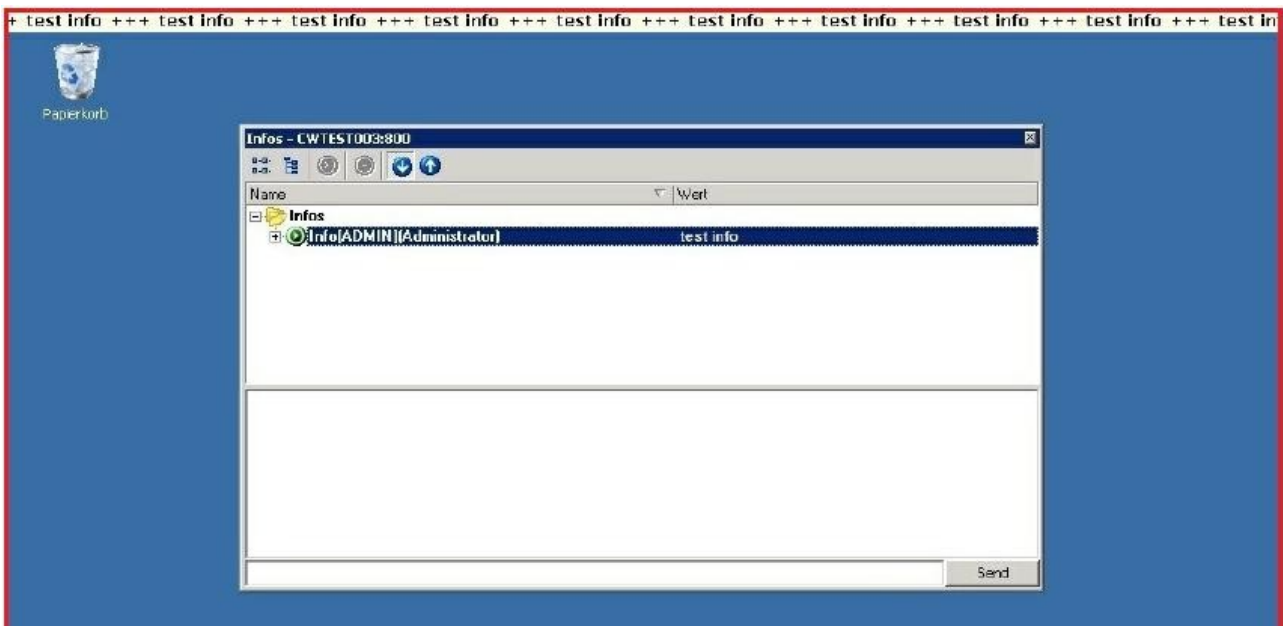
+ test info +++ test info +++ test info +++ test info +++ test info +++ test info +++ test info +++ test info +++ test info +++ test info +++ test in

Papierkorb

Infos - CWTEST003:800

Name

Wert

Infos

Info[ADMIN](Administrator)

test info

Send